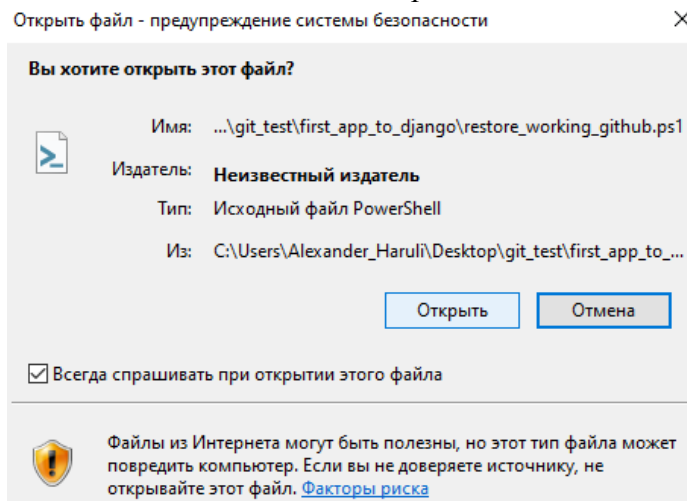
Открыть файл - предупреждение системы безопасности

×

Вы хотите открыть этот файл?

Имя: ...\git_test\first_app_to_django\restore_working_github.ps1

Издатель: Неизвестный издатель

Тип: Исходный файл PowerShell

Из: C:\Users\Alexander_Haruli\Desktop\git_test\first_app_to_...

Открыть

Отмена

Всегда спрашивать при открытии этого файла

Файлы из Интернета могут быть полезны, но этот тип файла может повредить компьютер. Если вы не доверяете источнику, не открывайте этот файл. Факторы риска